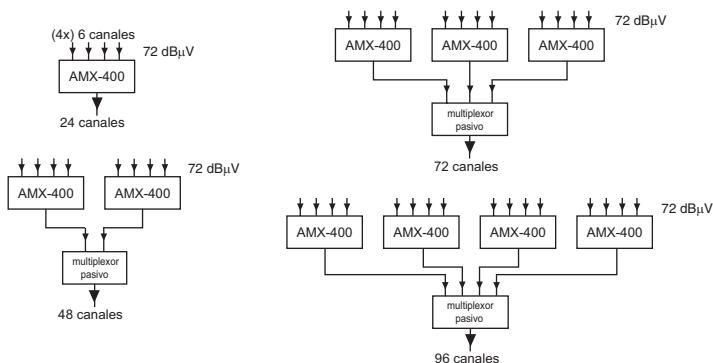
(4x) 6 canales
72 dBμV
AMX-400
24 canales

72 dBμV
AMX-400
AMX-400
multiplexor pasivo
48 canales

72 dBμV
AMX-400
AMX-400
AMX-400
multiplexor pasivo
72 canales

72 dBμV
AMX-400
AMX-400
AMX-400
AMX-400
multiplexor pasivo
96 canales